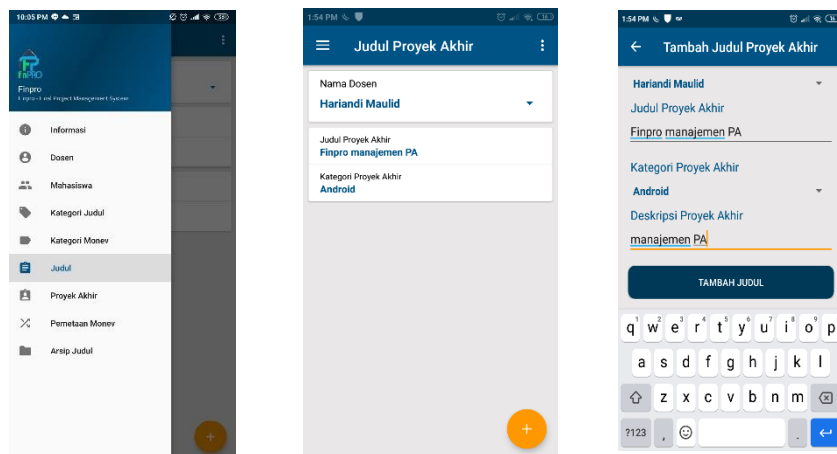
10:05 PM

FinPRO
Finpro
Finpro - Final Project Management System

Informasi
Dosen
Mahasiswa
Kategori Judul
Kategori Monev
Judul
Proyek Akhir
Pemetaan Monev
Arsip Judul

+

1:54 PM

Judul Proyek Akhir

Nama Dosen
Hariandi Maulid

Judul Proyek Akhir
Finpro manajemen PA

Kategori Proyek Akhir
Android

+

1:54 PM

Tambah Judul Proyek Akhir

Hariandi Maulid
Judul Proyek Akhir
Finpro manajemen PA

Kategori Proyek Akhir
Android
Deskripsi Proyek Akhir
manajemen PA

TAMBAH JUDUL

q w e r t y u i o p
a s d f g h j k l
z x c v b n m
?123 , .